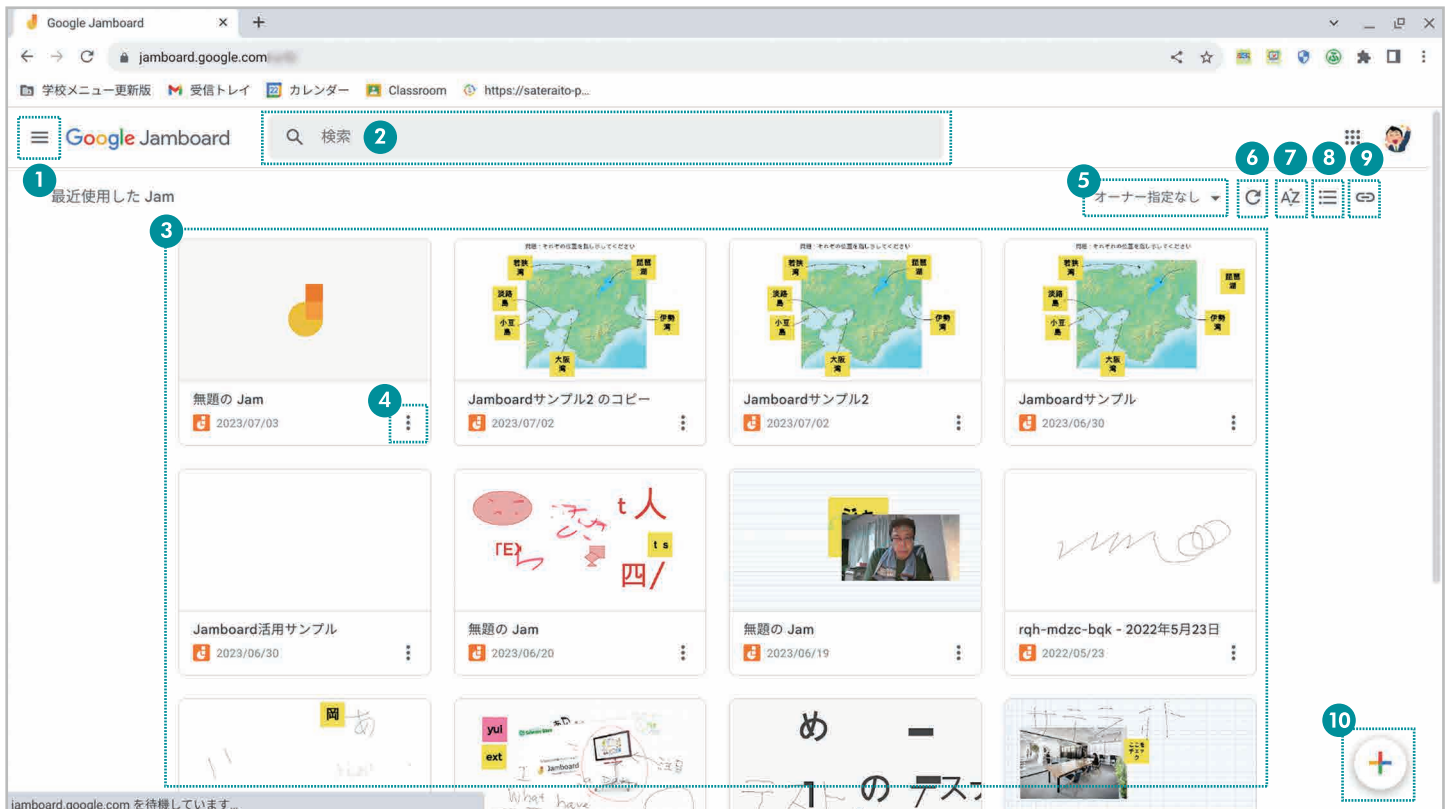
Google Jamboard ×
+
jamboard.google.com
学校メニュー更新版 受信トレイ カレンダー Classroom https://sateraito-p...
Google Jamboard
検索
1
2
最近使用した Jam
5 オーナー指定なし
6 7 8 9
3
無題の Jam
2023/07/03
4
問題：それぞれの位置を貼ってください
若狭湾
琵琶湖
淡路島
小豆島
伊勢湾
大阪湾
Jamboardサンプル2 のコピー
2023/07/02
Jamboardサンプル2
2023/07/02
Jamboardサンプル
2023/06/30
t 人
「E」
t s
四/
Jamboard活用サンプル
2023/06/30
無題の Jam
2023/06/20
無題の Jam
2023/06/19
rqh-mdzc-bqk - 2022年5月23日
2022/05/23
岡
あ
yui
ext
め
の
10
jamboard.google.com を待機しています...